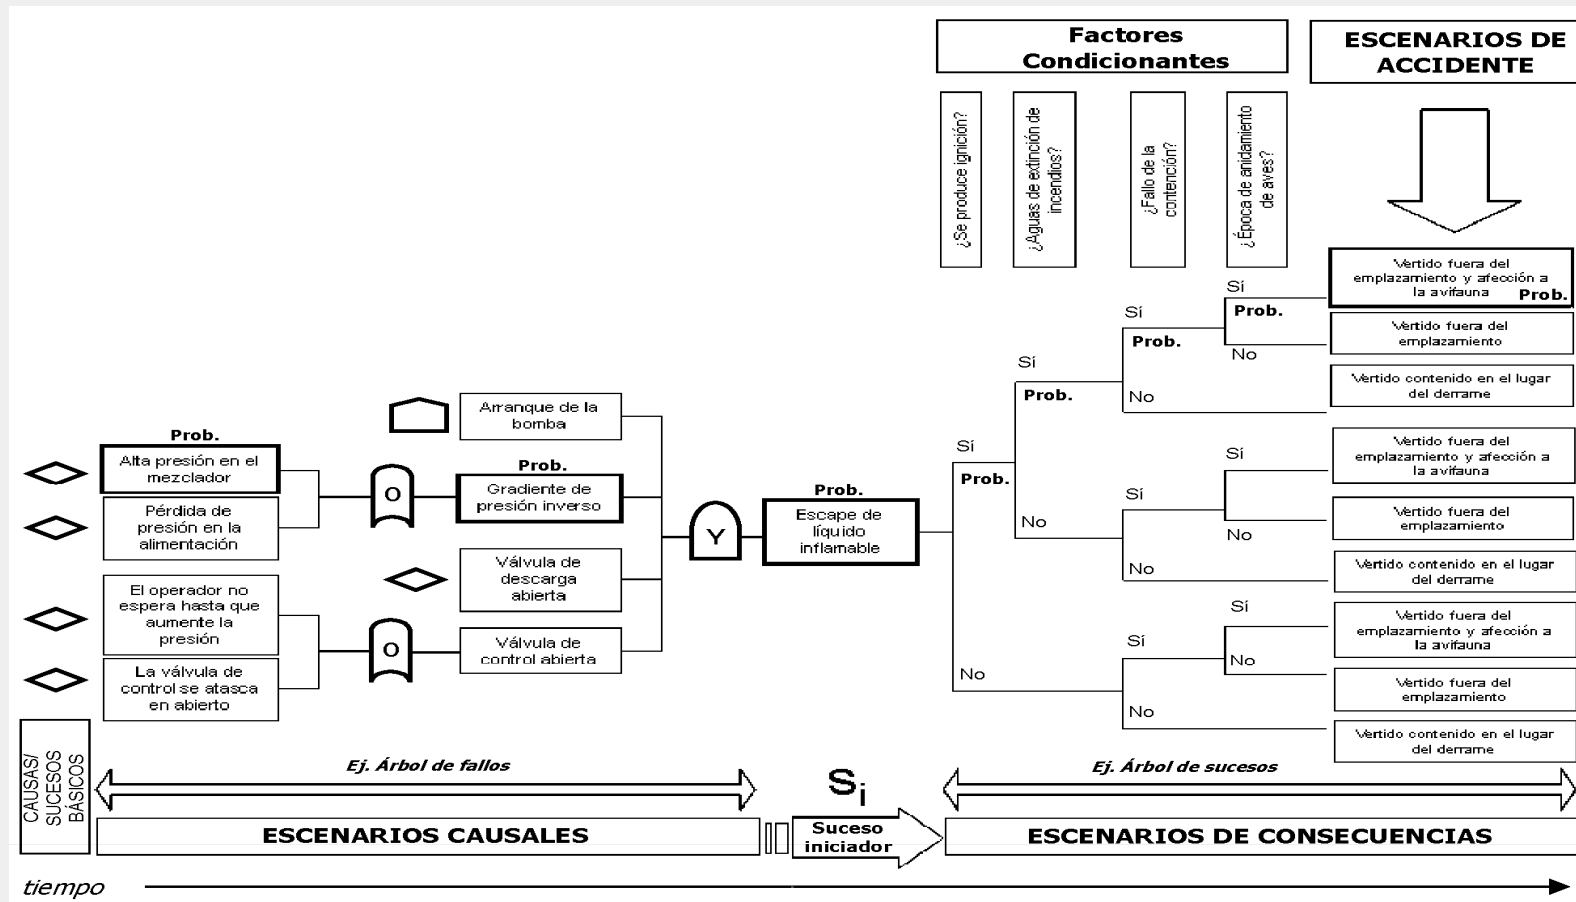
Factores Condicionantes

ESCENARIOS DE ACCIDENTE

¿Se produce ignición?

¿Aguas de extinción de incendios?

¿Fallo de la contención?

¿Época de anidamiento de aves?

Vertido fuera del emplazamiento y afección a la avifauna Prob.

Vertido fuera del emplazamiento

Vertido contenido en el lugar del derrame

Vertido fuera del emplazamiento y afección a la avifauna

Vertido fuera del emplazamiento

Vertido contenido en el lugar del derrame

Vertido fuera del emplazamiento y afección a la avifauna

Vertido fuera del emplazamiento

Vertido contenido en el lugar del derrame

Sí
Prob.
No
Sí
Prob.
No
Sí
Prob.
No
Sí
Prob.
No
Sí
No
Sí
No
Sí
No
Sí
No
No

Prob.
Alta presión en el mezclador

Pérdida de presión en la alimentación

El operador no espera hasta que aumente la presión

La válvula de control se atasca en abierto

O

O

Arranque de la bomba

Prob.
Gradiente de presión inverso

Válvula de descarga abierta

Válvula de control abierta

Y

Prob.
Escape de líquido inflamable

CAUSAS/ SUCESOS BÁSICOS

Ej. Árbol de fallos

$S_i$

Ej. Árbol de sucesos

ESCENARIOS CAUSALES

Suceso iniciador

ESCENARIOS DE CONSECUENCIAS

tiempo